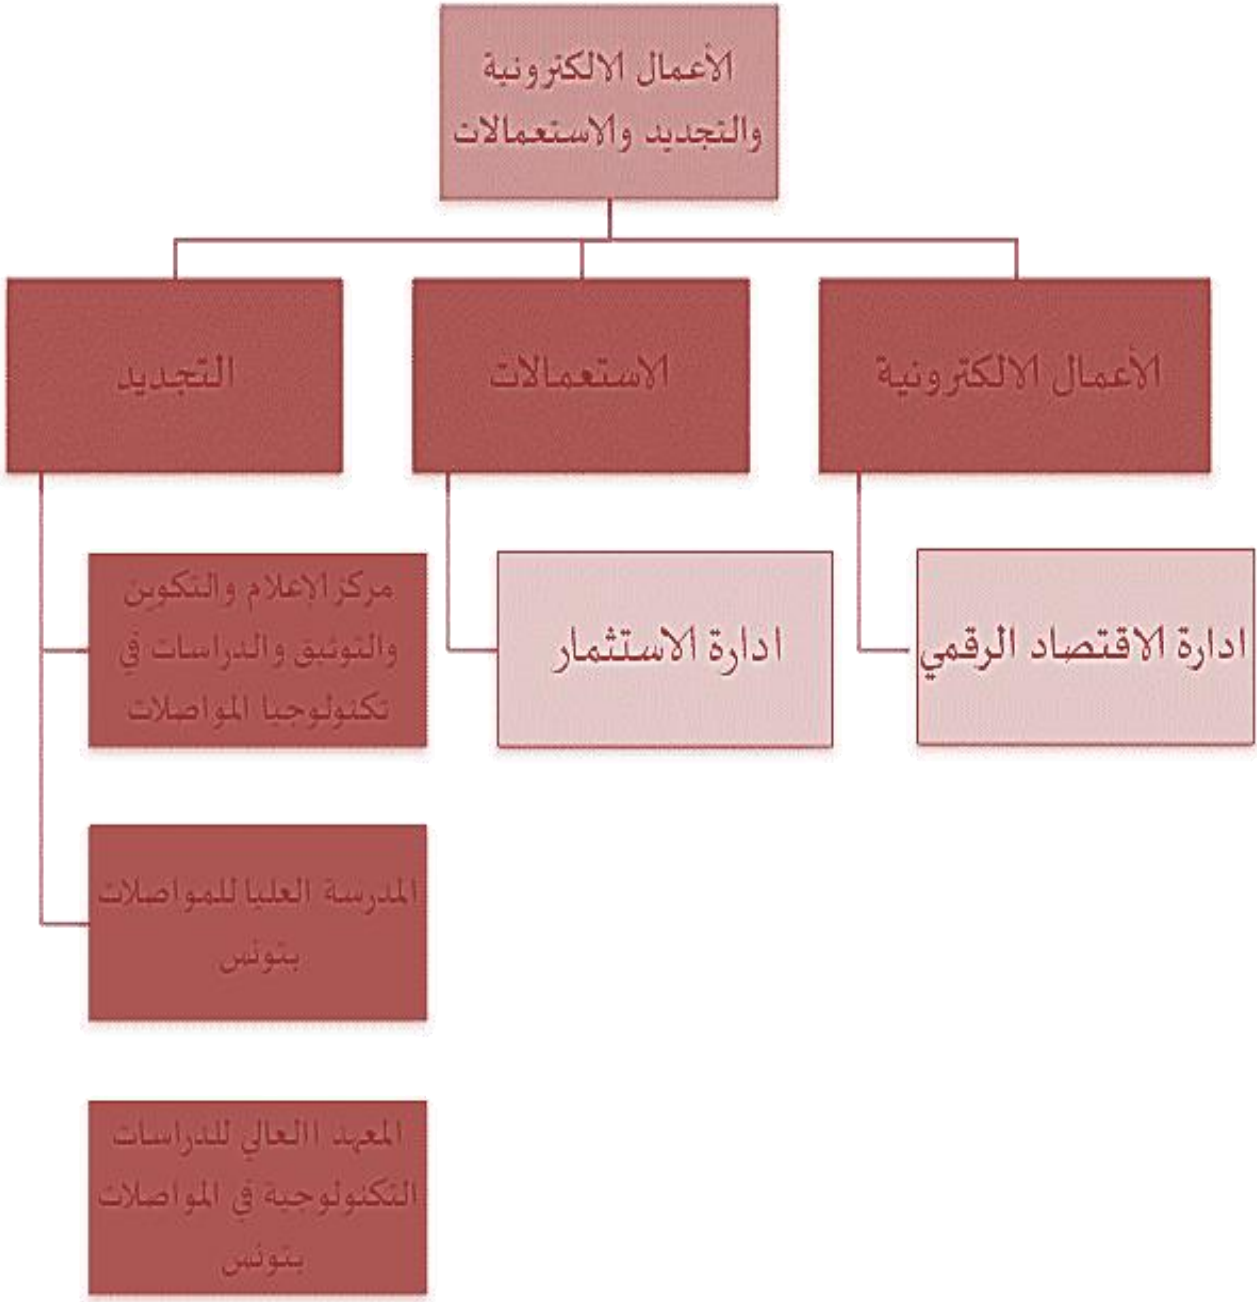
الأعمال الالكترونية والتجديد والاستعمالات

الأعمال الالكترونية

الاستعمالات

التجديد

ادارة الاقتصاد الرقمي

ادارة الاستثمار

مركز الاعلام والتكوين والتوثيق والدراسات في تكنولوجيا المواصلات

المدرسة العليا للمواصلات بتونس

المعهد العالي للدراسات التكنولوجية في المواصلات بتونس